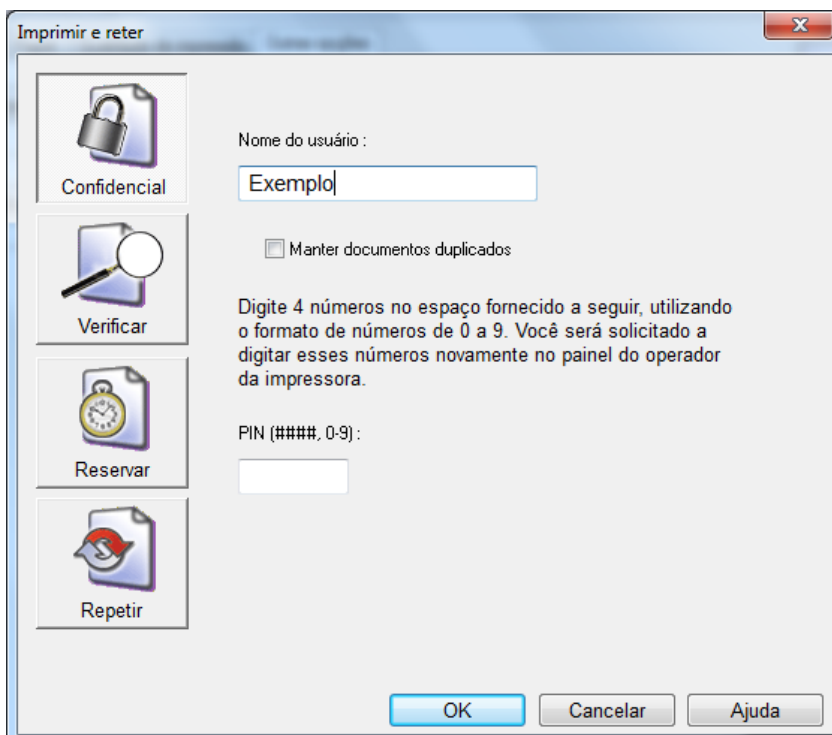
Imprimir e reter

Confidencial

Verificar

Reservar

Repetir

Nome do usuário :

Exemplo

Manter documentos duplicados

Digite 4 números no espaço fornecido a seguir, utilizando o formato de números de 0 a 9. Você será solicitado a digitar esses números novamente no painel do operador da impressora.

PIN (####, 0-9) :

OK

Cancelar

Ajuda